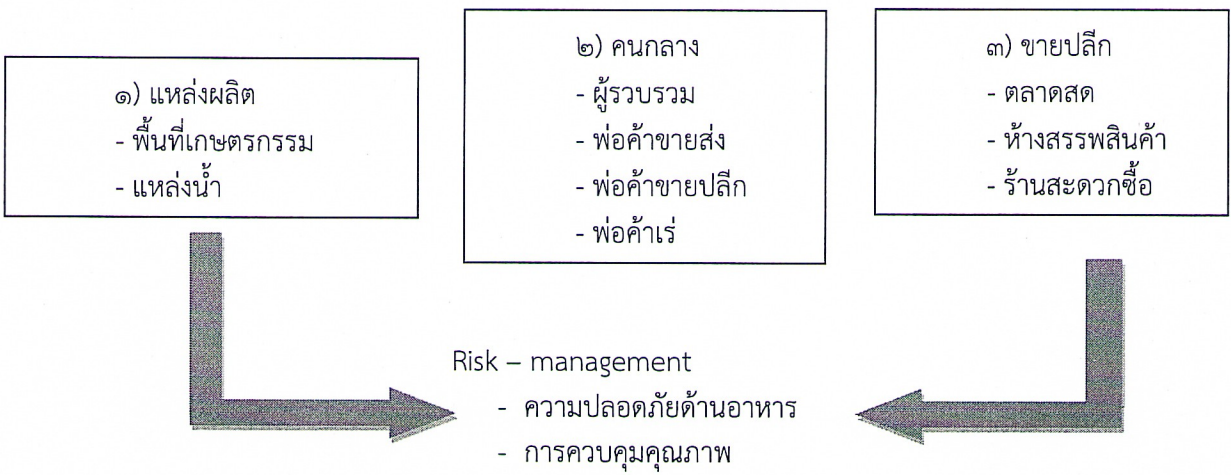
๑) แหล่งผลิต
- พื้นที่เกษตรกรรม
- แหล่งน้ำ

๒) คนกลาง
- ผู้รวบรวม
- พ่อค้าขายส่ง
- พ่อค้าขายปลีก
- พ่อค้าเร่

๓) ขายปลีก
- ตลาดสด
- ห้างสรรพสินค้า
- ร้านสะดวกซื้อ

Risk – management
- ความปลอดภัยด้านอาหาร
- การควบคุมคุณภาพ